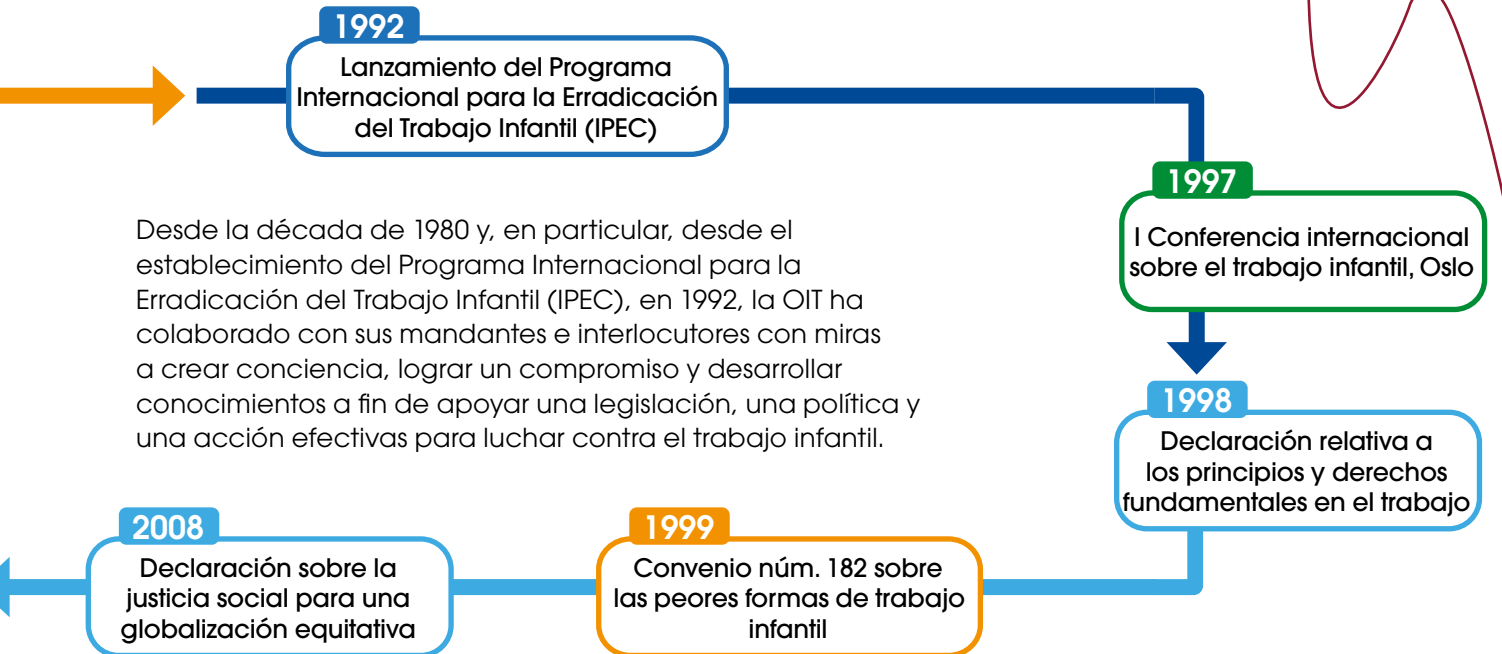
1992
Lanzamiento del Programa Internacional para la Erradicación del Trabajo Infantil (IPEC)

1997
I Conferencia internacional sobre el trabajo infantil, Oslo

Desde la década de 1980 y, en particular, desde el establecimiento del Programa Internacional para la Erradicación del Trabajo Infantil (IPEC), en 1992, la OIT ha colaborado con sus mandantes e interlocutores con miras a crear conciencia, lograr un compromiso y desarrollar conocimientos a fin de apoyar una legislación, una política y una acción efectivas para luchar contra el trabajo infantil.

1998
Declaración relativa a los principios y derechos fundamentales en el trabajo

2008
Declaración sobre la justicia social para una globalización equitativa

1999
Convenio núm. 182 sobre las peores formas de trabajo infantil